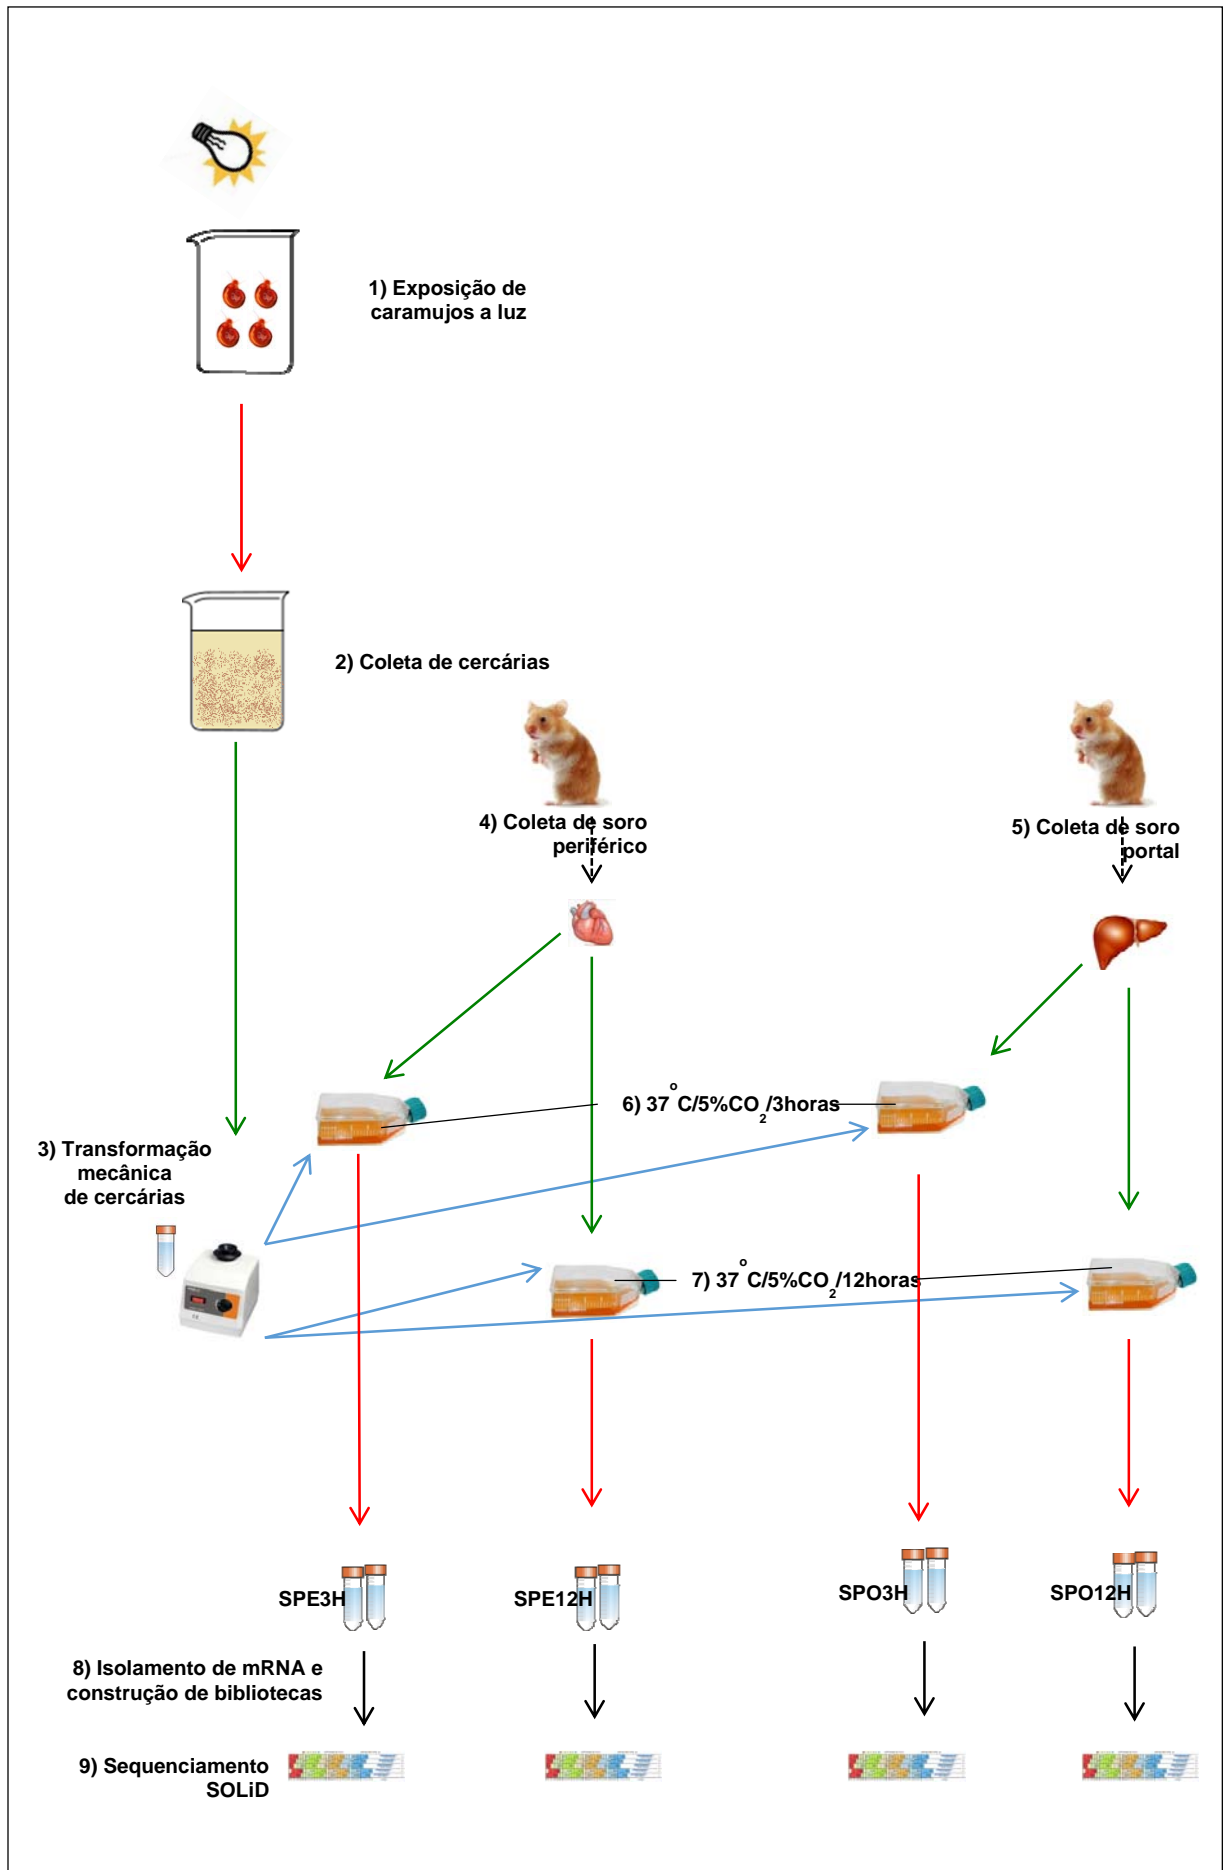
1) Exposição de caramujos a luz

2) Coleta de cercárias

4) Coleta de soro periférico

5) Coleta de soro portal

6) 37 $^{o}$C/5%CO$_2$/3horas

3) Transformação mecânica de cercárias

7) 37 $^{o}$C/5%CO$_2$/12horas

SPE3H

SPE12H

SPO3H

SPO12H

8) Isolamento de mRNA e construção de bibliotecas

9) Sequenciamento SOLiD